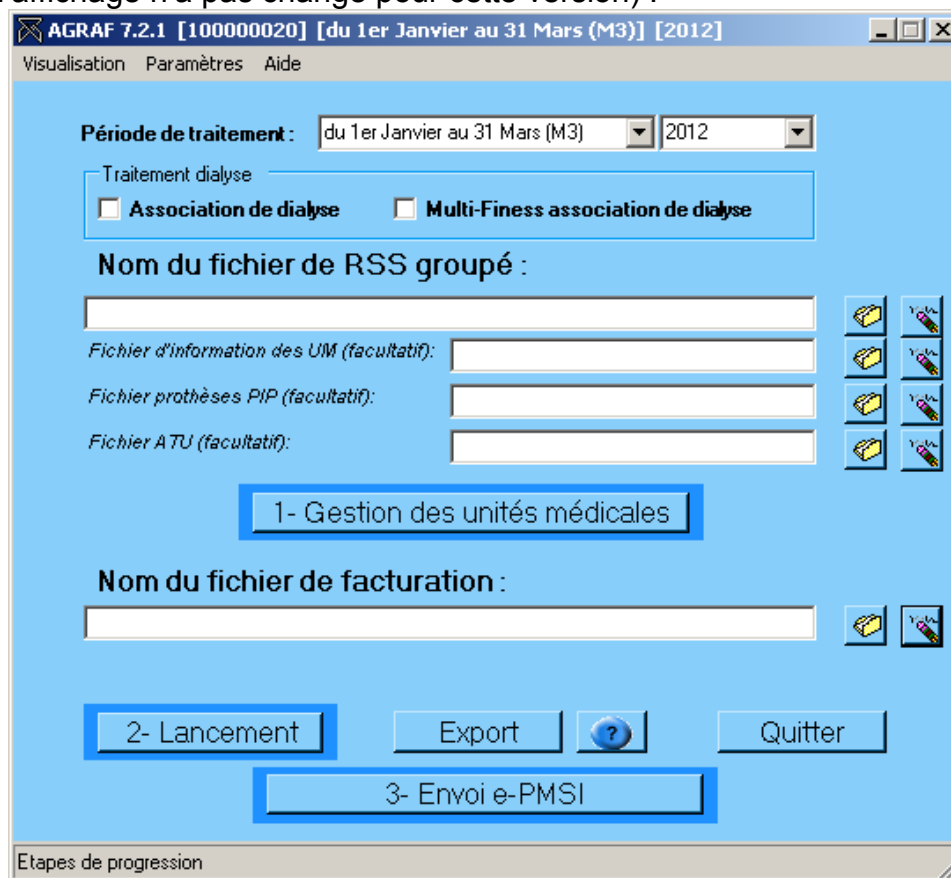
AGRAF 7.2.1 [100000020] [du 1er Janvier au 31 Mars (M3)] [2012]

Visualisation Paramètres Aide

Période de traitement : du 1er Janvier au 31 Mars (M3) 2012

Traitement dialyse

Association de dialyse Multi-Finess association de dialyse

Nom du fichier de RSS groupé :

Fichier d'information des UM (facultatif):

Fichier prothèses PIP (facultatif):

Fichier ATU (facultatif):

1- Gestion des unités médicales

Nom du fichier de facturation :

2- Lancement Export ? Quitter

3- Envoi e-PMSI

Etapes de progression